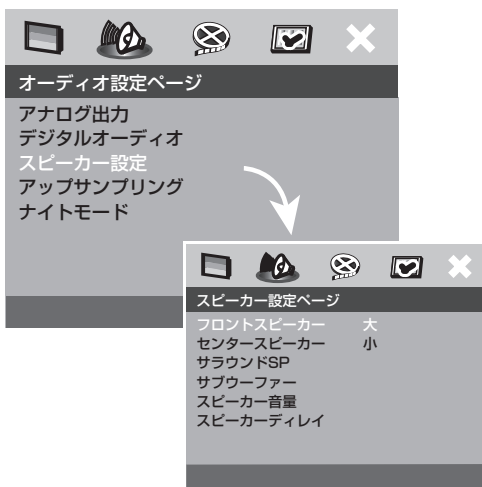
オーディオ設定ページ
アナログ出力
デジタルオーディオ
スピーカー設定
アップサンプリング
ナイトモード

スピーカー設定ページ
フロントスピーカー 大
センタースピーカー 小
サラウンドSP
サブウーファー
スピーカー音量
スピーカーディレイ